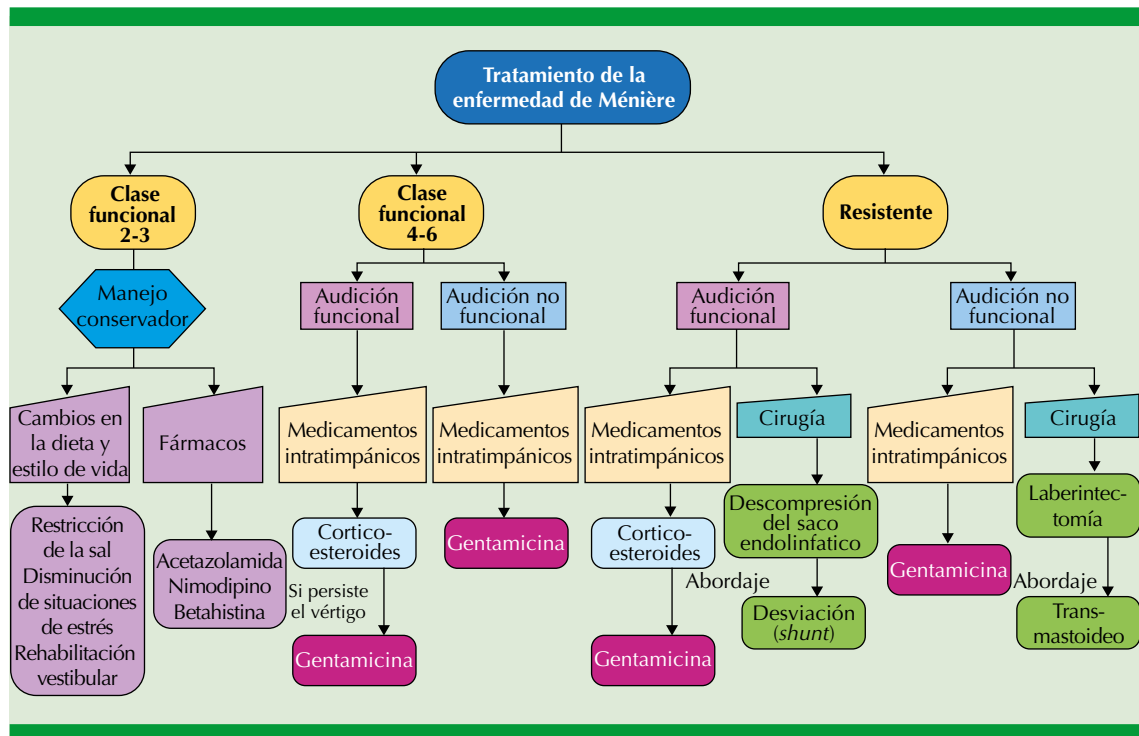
Tratamiento de la enfermedad de Ménière

Clase funcional 2-3

Manejo conservador

Cambios en la dieta y estilo de vida

Restricción de la sal
Disminución de situaciones de estrés
Rehabilitación vestibular

Fármacos

Acetazolamida
Nimodipino
Betahistina

Clase funcional 4-6

Audición funcional

Medicamentos intratimpánicos

Cortico-esteroides

Si persiste el vértigo

Gentamicina

Audición no funcional

Medicamentos intratimpánicos

Gentamicina

Resistente

Audición funcional

Medicamentos intratimpánicos

Cortico-esteroides

Gentamicina

Cirugía

Descompresión del saco endolinfatico

Abordaje

Desviación (*shunt*)

Audición no funcional

Medicamentos intratimpánicos

Gentamicina

Cirugía

Laberintec-tomía

Abordaje

Trans-mastoideo